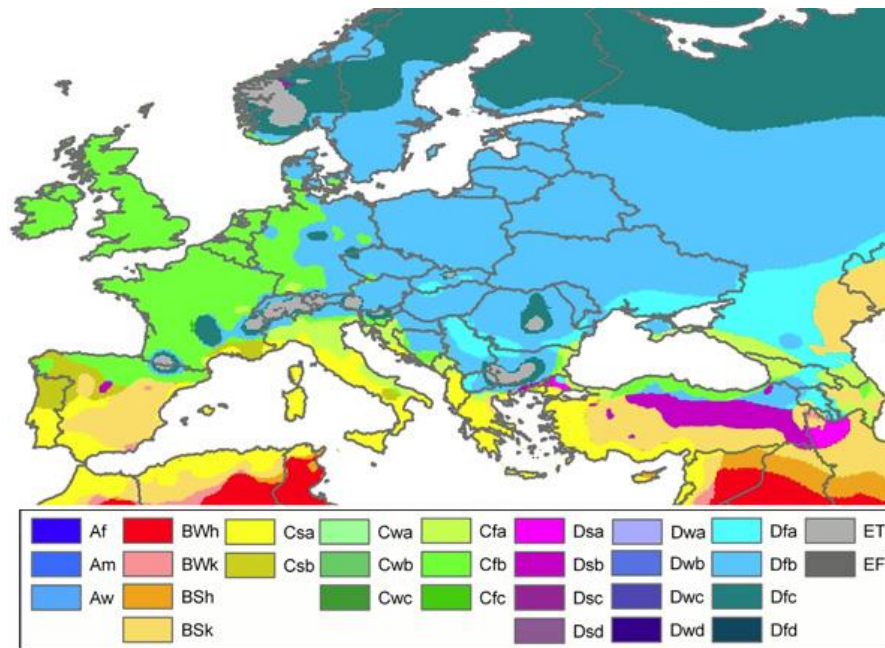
| Af | BWh | Csa | Cwa | Cfa | Dsa | Dwa | Dfa | ET |
|---|---|---|---|---|---|---|---|---|
| Am | BWk | Csb | Cwb | Cfb | Dsb | Dwb | Dfb | EF |
| Aw | BSh | | Cwc | Cfc | Dsc | Dwc | Dfc | |
| | BSk | | | | Dsd | Dwd | Dfd | |